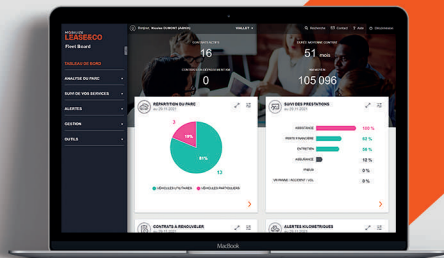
LEASE&CO
Fleet Board
TABLEAU DE BORD
ANALYSE DU PARC
SUIVI DE VOS SERVICES
ALERTES
GESTION
OUTILS
Bonjour, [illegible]
JUILLET
Rechercher
Contact
Aide
Déconnexion
16
51
0
105 096
RÉPARTITION DU PARC
au 20-11-2021
3
19%
81%
13
VÉHICULES UTILITAIRES
VÉHICULES PARTICULIERS
SUIVI DES PRESTATIONS
au 20-11-2021
ASSISTANCE
100 %
PERTE FINANCIÈRE
88 %
ENTRETIEN
88 %
ASSURANCE
12 %
PNEUS
0 %
VÉHICULE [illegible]
0 %
CONTRATS A RENOUVELER
ALERTES KILOMETRIQUES
MacBook